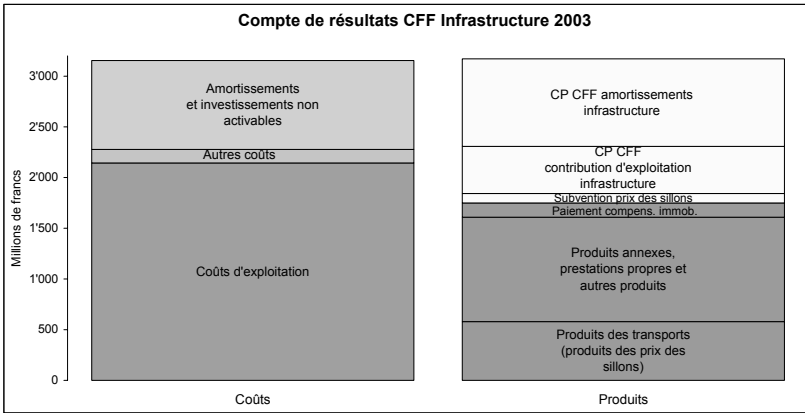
Compte de résultats CFF Infrastructure 2003

Millions de francs

3'000
2'500
2'000
1'500
1'000
500
0

Amortissements et investissements non activables

Autres coûts

Coûts d'exploitation

CP CFF amortissements infrastructure

CP CFF contribution d'exploitation infrastructure

Subvention prix des sillons

Paiement compens. immob.

Produits annexes, prestations propres et autres produits

Produits des transports (produits des prix des sillons)

Coûts

Produits